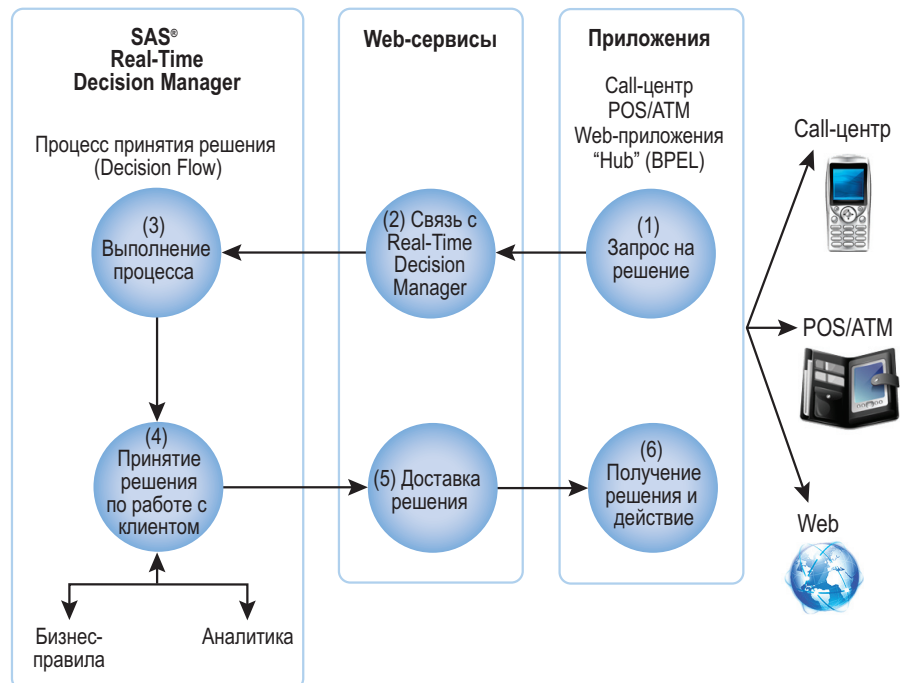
SAS®
Real-Time
Decision Manager

Процесс принятия решения
(Decision Flow)

(3)
Выполнение
процесса

(4)
Принятие
решения
по работе с
клиентом

Бизнес-правила

Аналитика

Web-сервисы

(2) Связь с
Real-Time
Decision
Manager

(5) Доставка
решения

Приложения

Call-центр
POS/ATM
Web-приложения
"Hub" (BPEL)

(1)
Запрос на
решение

(6)
Получение
решения и
действие

Call-центр

POS/ATM

Web